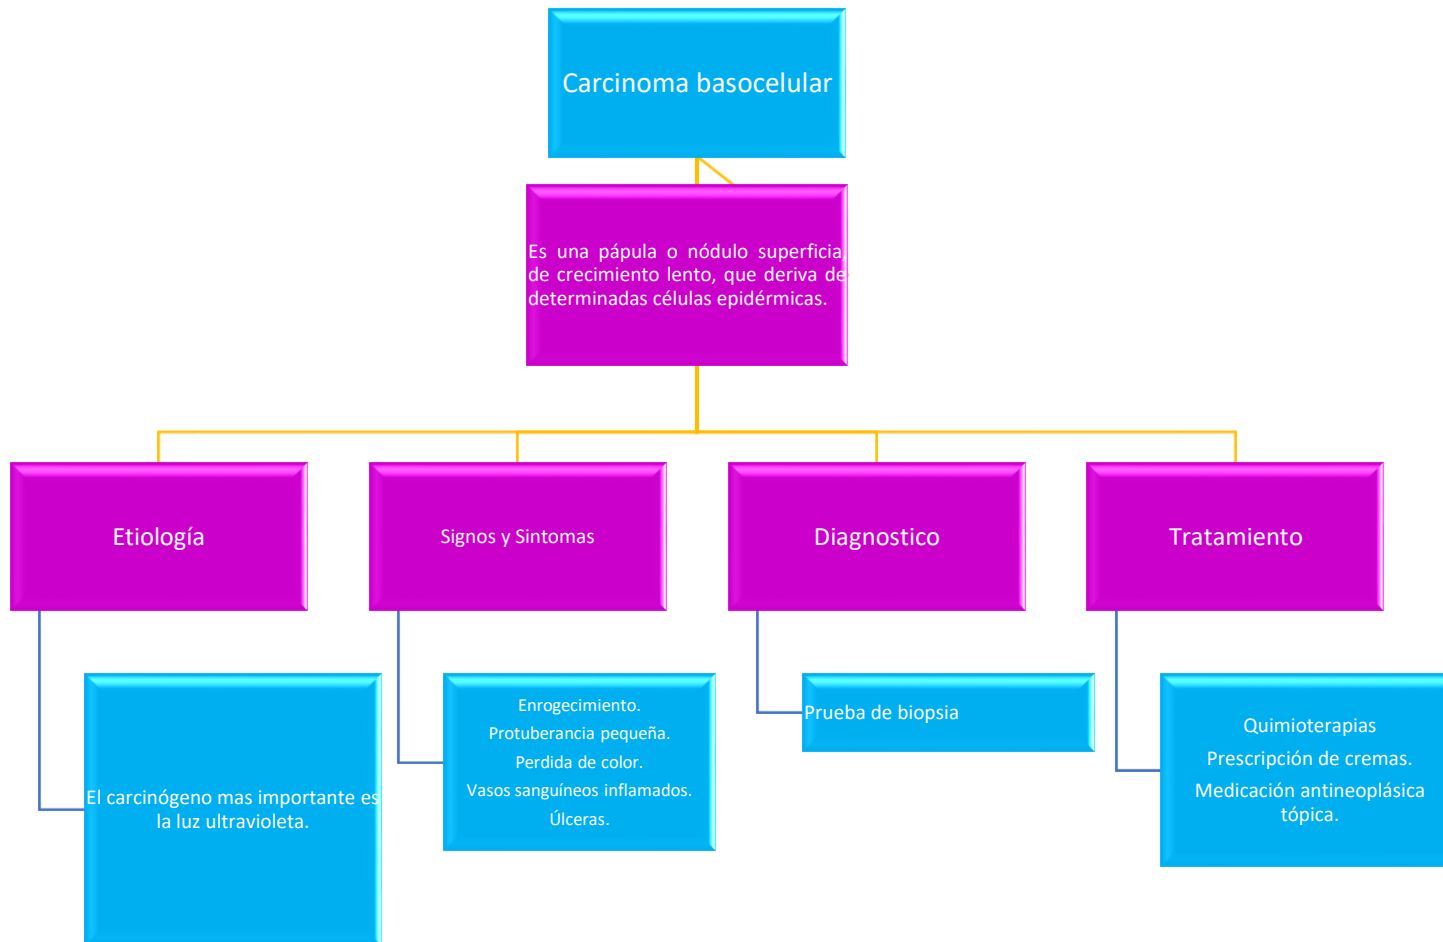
Carcinoma basocelular

Es una pápula o nódulo superficia, de crecimiento lento, que deriva de determinadas células epidérmicas.

Etiología

Signos y Sintomas

Diagnostico

Tratamiento

El carcinógeno mas importante es la luz ultravioleta.

Enrogecimiento.
Protuberancia pequeña.
Perdida de color.
Vasos sanguíneos inflamados.
Úlceras.

Prueba de biopsia

Quimioterapias
Prescripción de cremas.
Medicación antineoplásica tópica.